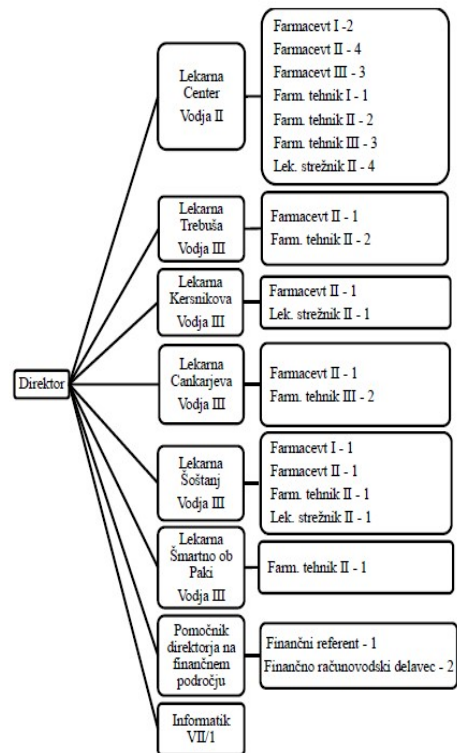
Direktor

Lekarna Center
Vodja II

Farmacevt I -2
Farmacevt II - 4
Farmacevt III - 3
Farm. tehnik I - 1
Farm. tehnik II - 2
Farm. tehnik III - 3
Lek. strežnik II - 4

Lekarna Trebuša
Vodja III

Farmacevt II - 1
Farm. tehnik II - 2

Lekarna Kersnikova
Vodja III

Farmacevt II - 1
Lek. strežnik II - 1

Lekarna Cankarjeva
Vodja III

Farmacevt II - 1
Farm. tehnik III - 2

Lekarna Šoštanj
Vodja III

Farmacevt I - 1
Farmacevt II - 1
Farm. tehnik II - 1
Lek. strežnik II - 1

Lekarna Šmartno ob Paki
Vodja III

Farm. tehnik II - 1

Pomočnik direktorja na finančnem področju

Finančni referent - 1
Finančno računovodski delavec - 2

Informatik VII/1